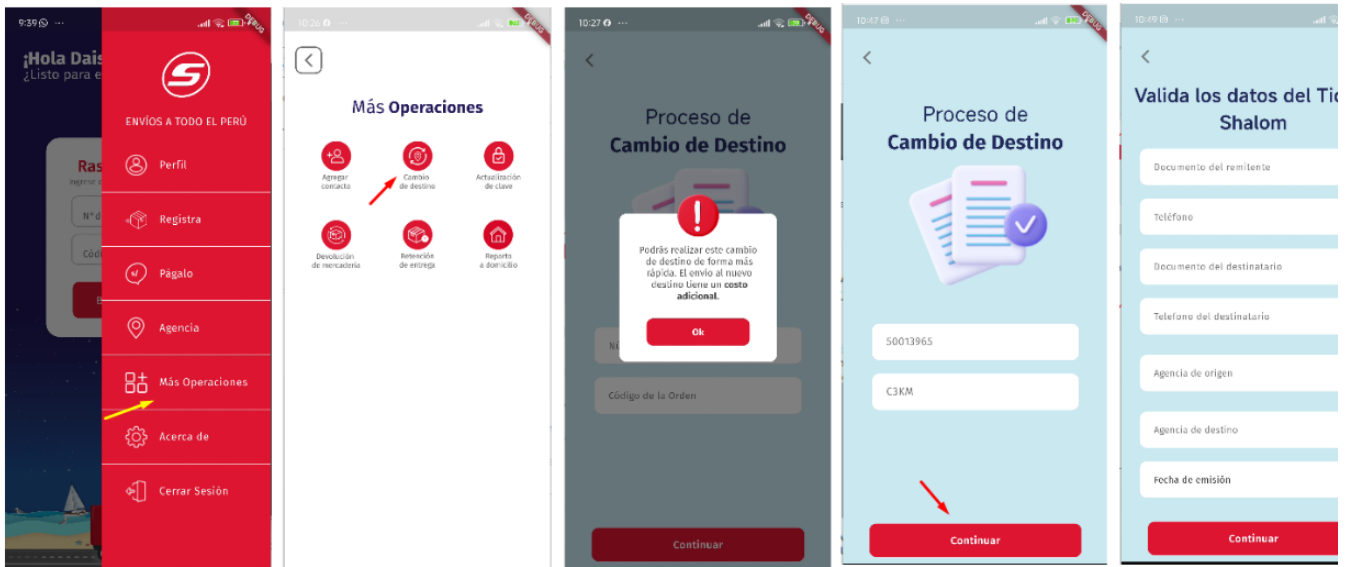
9:39 ···

¡Hola Dais
¿Listo para e

Ras

DEBUG

ENVÍOS A TODO EL PERÚ

Perfil

Registra

Págalo

Agencia

Más Operaciones

Acerca de

Cerrar Sesión

10:26

DEBUG

Más Operaciones

Agregar contacto

Cambio de destino

Actualización de clave

Devolución de mercadería

Retención de entrega

Reparto a domicilio

10:27

DEBUG

Proceso de
Cambio de Destino

Podrás realizar este cambio de destino de forma más rápida. El envío al nuevo destino tiene un costo adicional.

Ok

Código de la Orden

Continuar

10:47

DEBUG

Proceso de
Cambio de Destino

50013965

C3KM

Continuar

10:49

Valida los datos del Ti
Shalom

Documento del remitente

Teléfono

Documento del destinatario

Telefono del destinatario

Agencia de origen

Agencia de destino

Fecha de emisión

Continuar